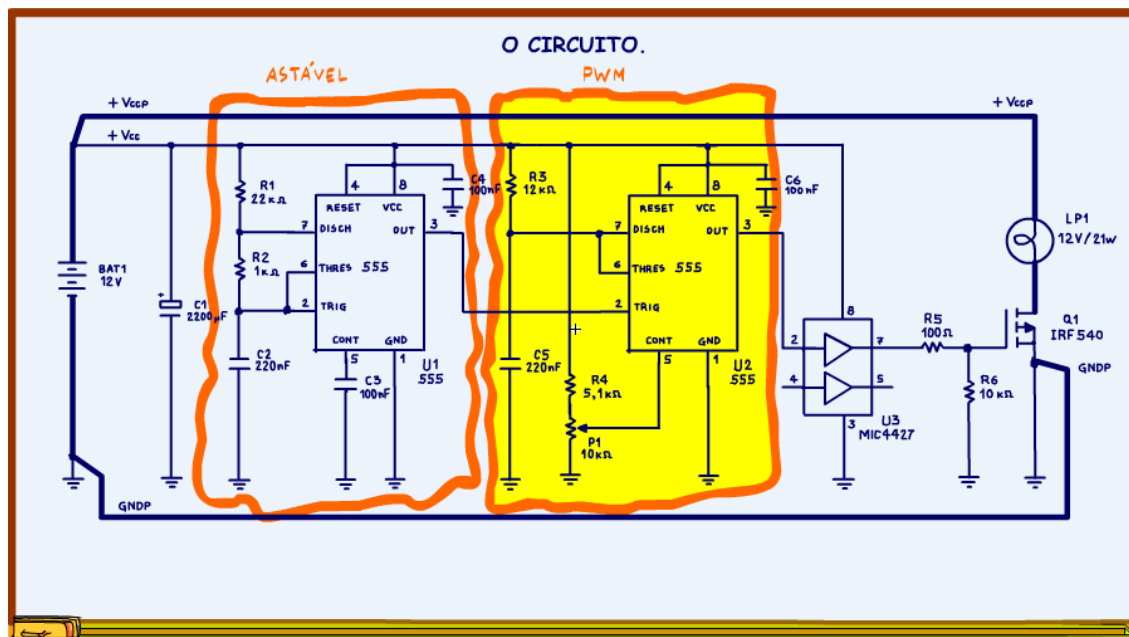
O CIRCUITO.

ASTÁVEL

PWM

+ Vccp

+ Vcc

+ Vccp

R1
22 kΩ

R2
1kΩ

C1
2200 μF

C2
220nF

BAT1
12V

4 8
RESET VCC
7 DISCH OUT 3
6 THRES 555
2 TRIG
CONT GND
5 1

U1
555

C3
100nF

C4
100nF

R3
12 kΩ

C5
220nF

R4
5,1kΩ

P1
10kΩ

4 8
RESET VCC
7 DISCH OUT 3
6 THRES 555
2 TRIG
CONT GND
5 1

U2
555

C6
100nF

8
2 7
4 5
3
U3
MIC4427

R5
100Ω

R6
10 kΩ

LP1
12V/21W

Q1
IRF540

GNDP

GNDP